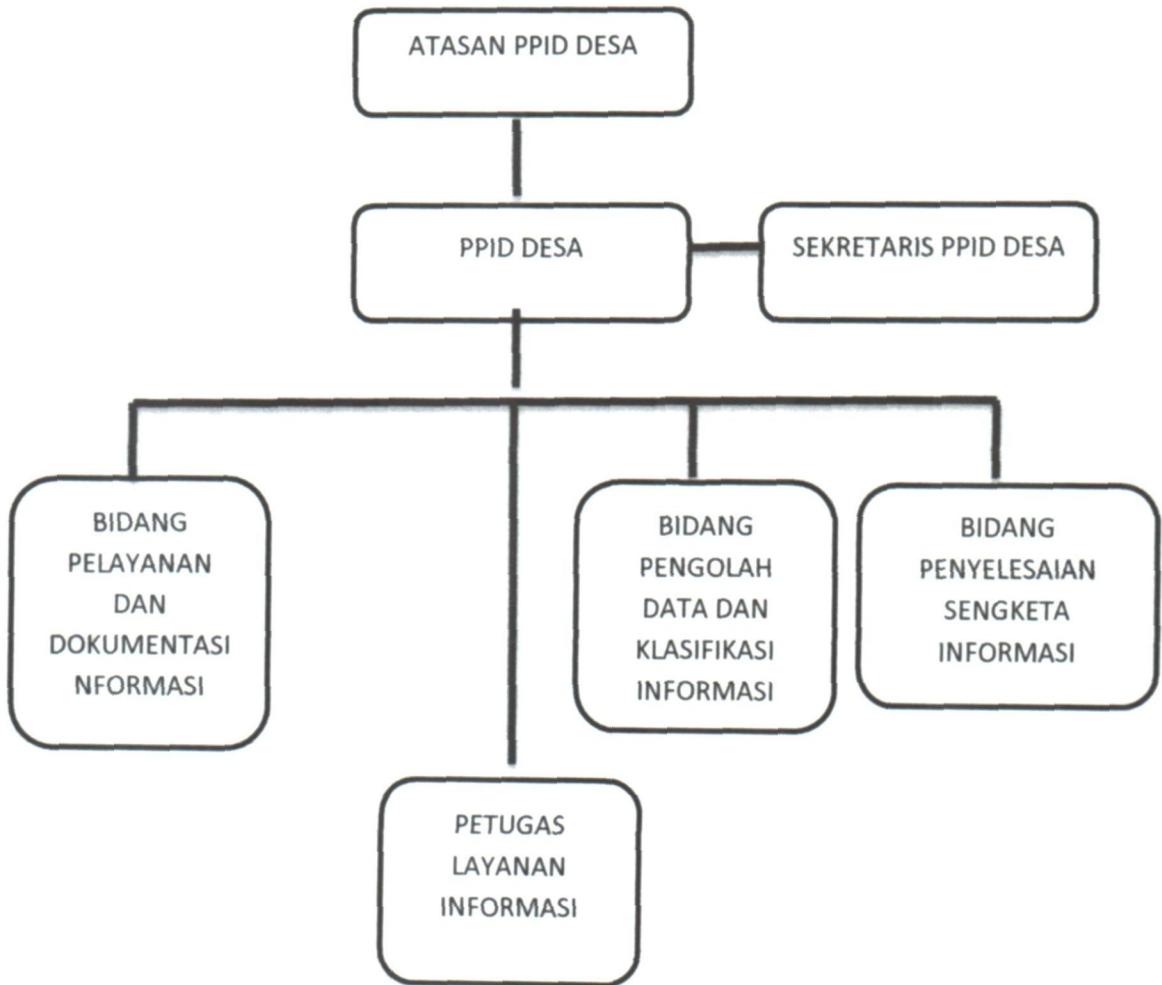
ATASAN PPID DESA

PPID DESA

SEKRETARIS PPID DESA

BIDANG PELAYANAN DAN DOKUMENTASI NFORMASI

BIDANG PENGOLAH DATA DAN KLASIFIKASI INFORMASI

BIDANG PENYELESAIAN SENGKETA INFORMASI

PETUGAS LAYANAN INFORMASI